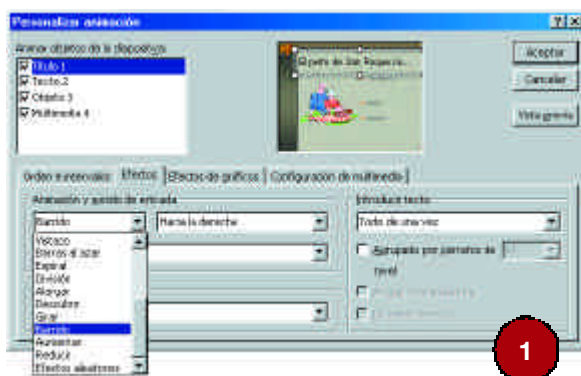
Personalizar animación

Animar objetos de la diapositiva:

Título 1
Texto 2
Objeto 3
Multimedia 4

petra de San Roque

Aceptar
Cancelar
Vista previa

Orden e intervalos | Efectos | Efectos de gráficos | Configuración de multimedia

Animación y sonido de entrada
Barrido
Hacia la derecha

Vaivén
Barras al azar
Espiral
Dividir
Alargar
Desvolver
Girar
Barrido
Aumentar
Reducir
Efectos aleatorios

Introducir texto
Todo de una vez
Agrupado por párrafos de
nivel

1